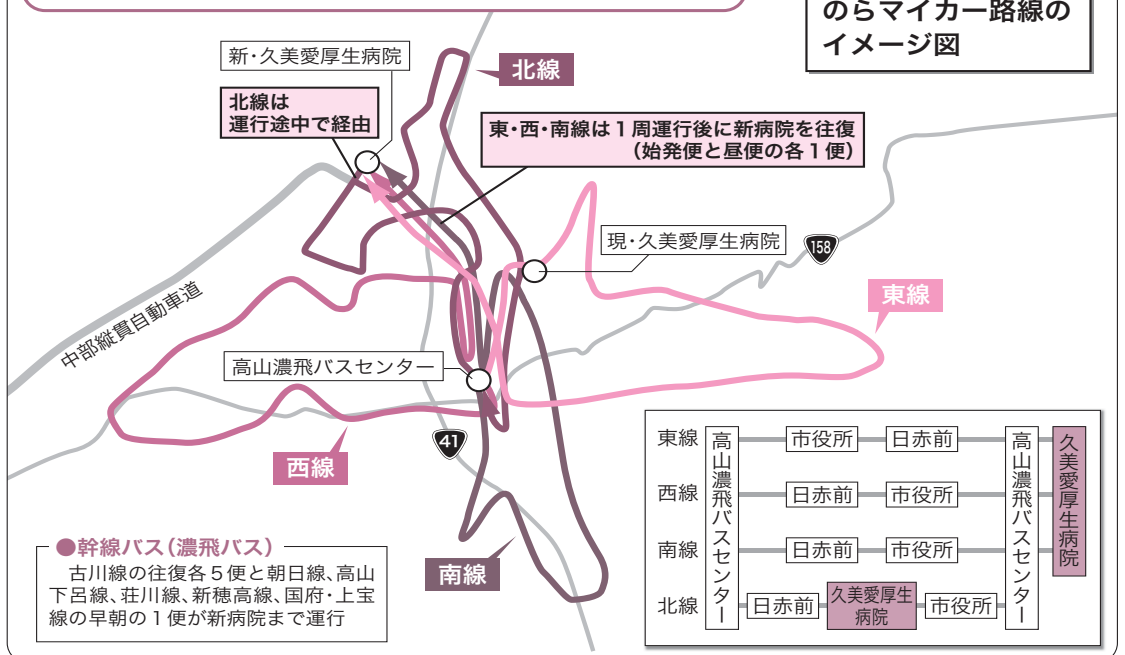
のらマイカー路線の
イメージ図

新・久美愛厚生病院

北線

北線は
運行途中で経由

東・西・南線は１周運行後に新病院を往復
（始発便と昼便の各１便）

現・久美愛厚生病院

158

東線

中部縦貫自動車道

高山濃飛バスセンター

41

西線

南線

●幹線バス（濃飛バス）
古川線の往復各５便と朝日線、高山下呂線、荘川線、新穂高線、国府・上宝線の早朝の１便が新病院まで運行

| | | | | | |
|---|---|---|---|---|---|
| 東線 | 高山濃飛バスセンター | 市役所 | 日赤前 | 高山濃飛バスセンター | 久美愛厚生病院 |
| 西線 | | 日赤前 | 市役所 | | |
| 南線 | | 日赤前 | 市役所 | | |
| 北線 | 日赤前 | 久美愛厚生病院 | 市役所 | | |